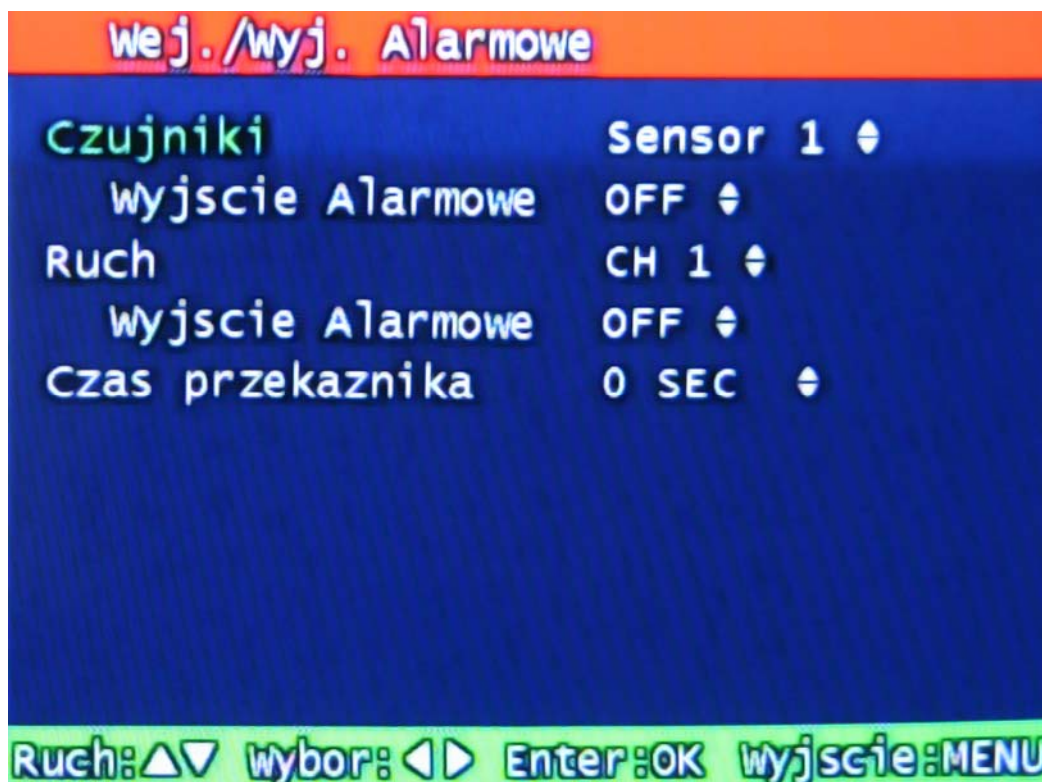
Wej./Wyj. Alarmowe

| | |
|---|---|
| Czujniki | Sensor 1 ◆ |
| Wyjscie Alarmowe | OFF ◆ |
| Ruch | CH 1 ◆ |
| Wyjscie Alarmowe | OFF ◆ |
| Czas przekaznika | 0 SEC ◆ |

Ruch:△▽ Wybor:◁▷ Enter:OK Wyjscie:MENU